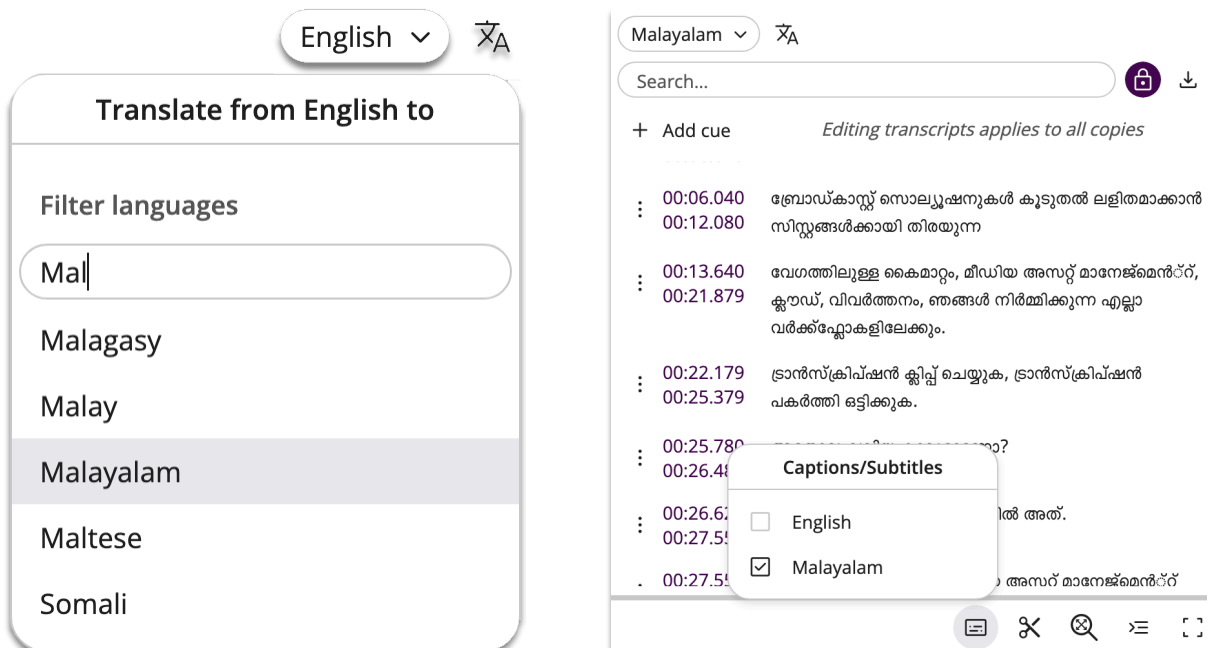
English

Translate from English to

Filter languages

Mal

Malagasy

Malay

Malayalam

Maltese

Somali

Malayalam

Search...

+ Add cue

Editing transcripts applies to all copies

00:06.040
00:12.080
ബ്രോഡ്കാസ്റ്റ് സൊല്യൂഷനുകൾ കൂടുതൽ ലളിതമാക്കാൻ സിസ്റ്റങ്ങൾക്കായി തിരയുന്ന

00:13.640
00:21.879
വേഗത്തിലുള്ള കൈമാറ്റം, മീഡിയ അസറ്റ് മാനേജ്മെൻ്റ്, ക്ലൗഡ്, വിവർത്തനം, ഞങ്ങൾ നിർമ്മിക്കുന്ന എല്ലാ വർക്ക്ഫ്ലോകളിലേക്കും.

00:22.179
00:25.379
ട്രാൻസ്ക്രിപ്ഷൻ ക്ലിപ്പ് ചെയ്യുക, ട്രാൻസ്ക്രിപ്ഷൻ പകർത്തി ഒട്ടിക്കുക.

00:25.780
00:26.48 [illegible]
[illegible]?

00:26.62 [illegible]
00:27.55 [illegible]
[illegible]ിൽ അത്.

00:27.55 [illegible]
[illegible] അസറ് മാനേജ്മെൻ്റ്

Captions/Subtitles

English

Malayalam